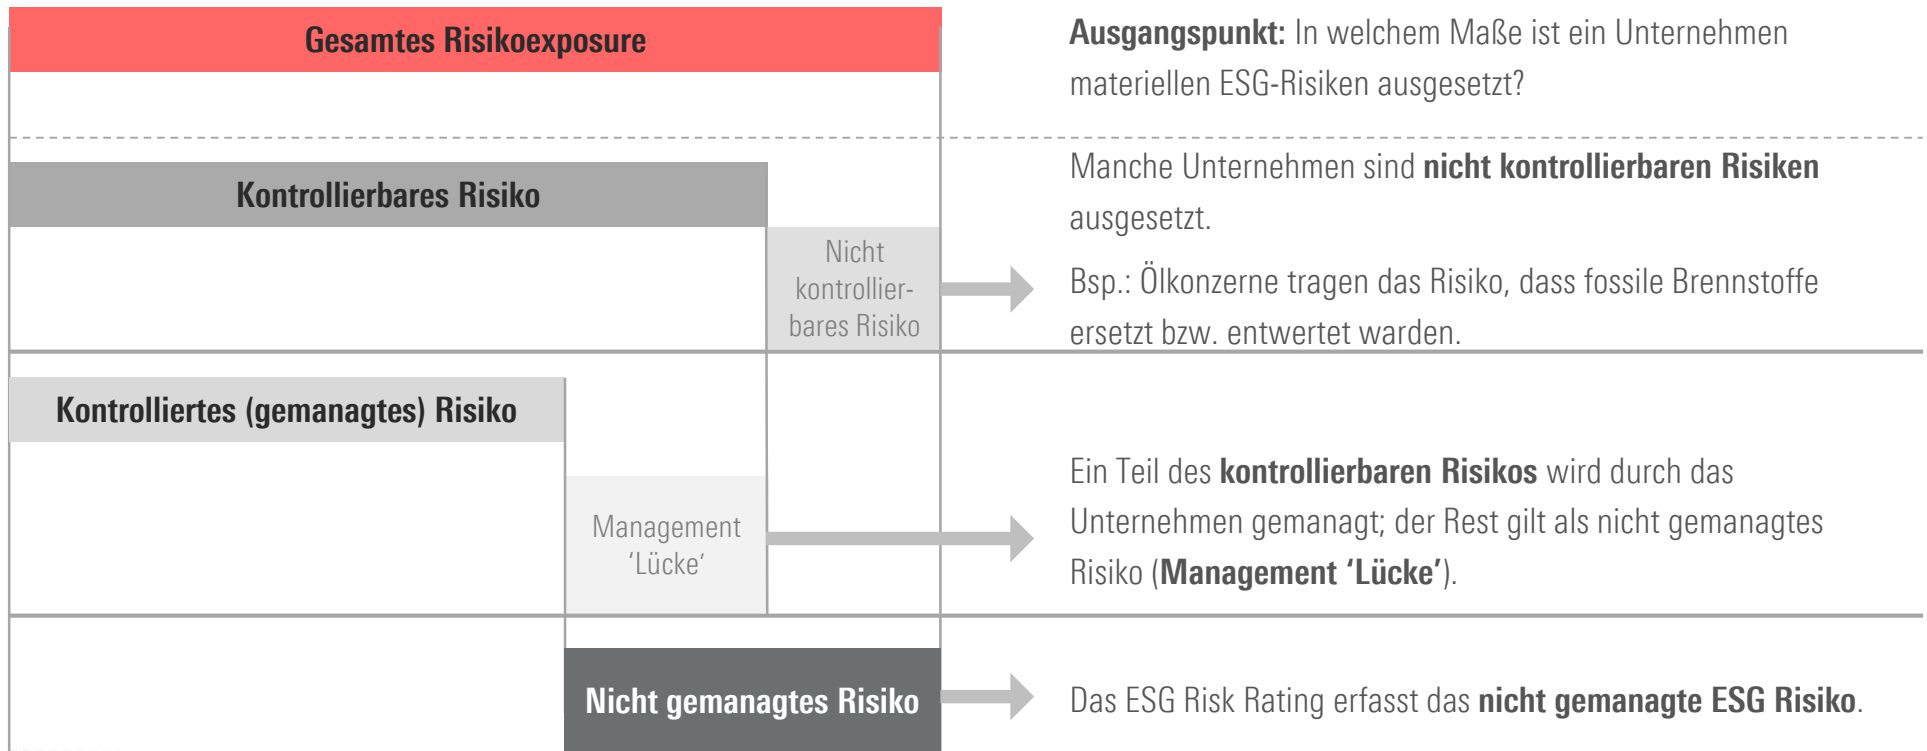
Gesamtes Risikoexposure

Ausgangspunkt: In welchem Maße ist ein Unternehmen materiellen ESG-Risiken ausgesetzt?

Kontrollierbares Risiko

Nicht kontrollierbares Risiko

Manche Unternehmen sind nicht kontrollierbaren Risiken ausgesetzt.

Bsp.: Ölkonzerne tragen das Risiko, dass fossile Brennstoffe ersetzt bzw. entwertet warden.

Kontrolliertes (gemanagtes) Risiko

Management 'Lücke'

Ein Teil des kontrollierbaren Risikos wird durch das Unternehmen gemanagt; der Rest gilt als nicht gemanagtes Risiko (Management 'Lücke').

Nicht gemanagtes Risiko

Das ESG Risk Rating erfasst das nicht gemanagte ESG Risiko.